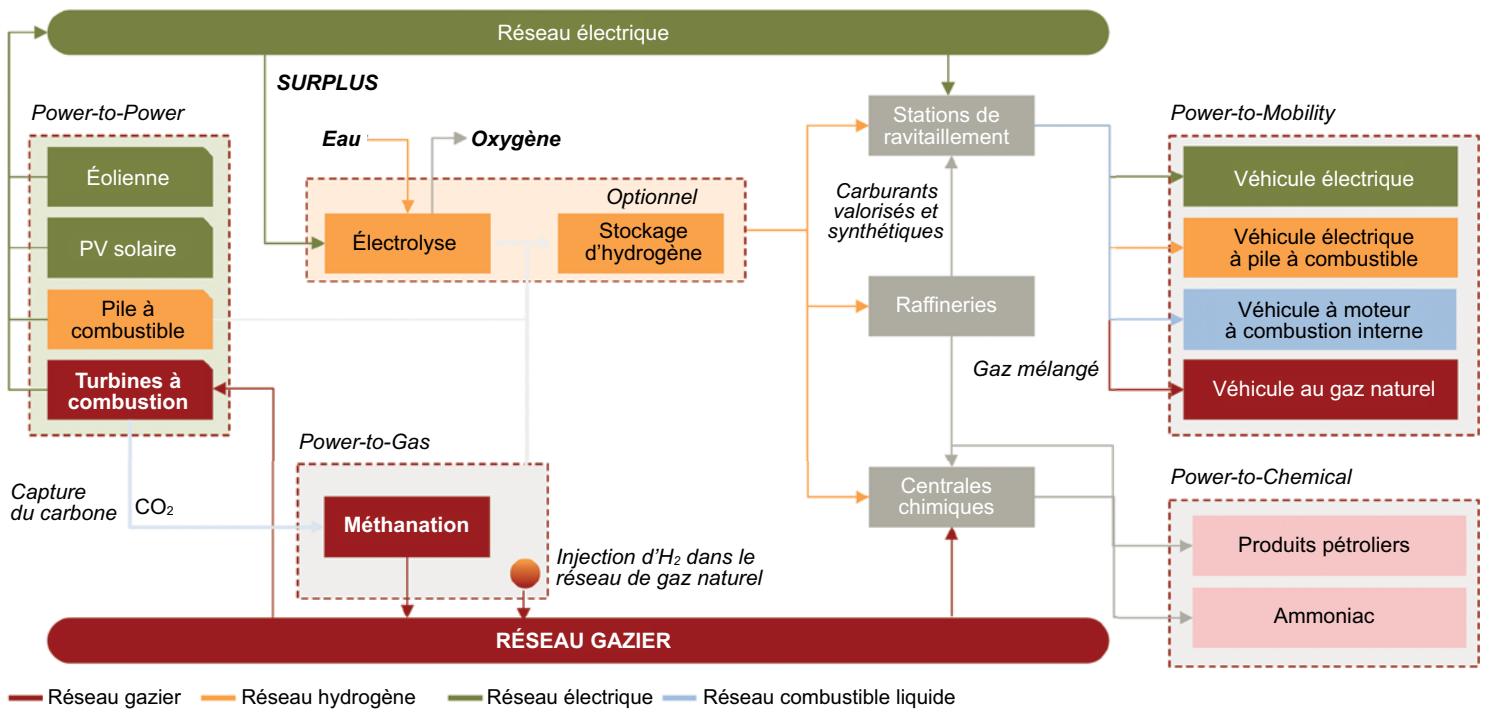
Réseau électrique

SURPLUS

Power-to-Power

Éolienne

PV solaire

Pile à combustible

Turbines à combustion

Eau

Oxygène

Optionnel

Électrolyse

Stockage d'hydrogène

Stations de ravitaillement

Carburants valorisés et synthétiques

Raffineries

Gaz mélangé

Centrales chimiques

Power-to-Mobility

Véhicule électrique

Véhicule électrique à pile à combustible

Véhicule à moteur à combustion interne

Véhicule au gaz naturel

Power-to-Chemical

Produits pétroliers

Ammoniac

Capture du carbone

$CO_2$

Power-to-Gas

Méthanation

Injection d'$H_2$ dans le réseau de gaz naturel

RÉSEAU GAZIER

Réseau gazier Réseau hydrogène Réseau électrique Réseau combustible liquide